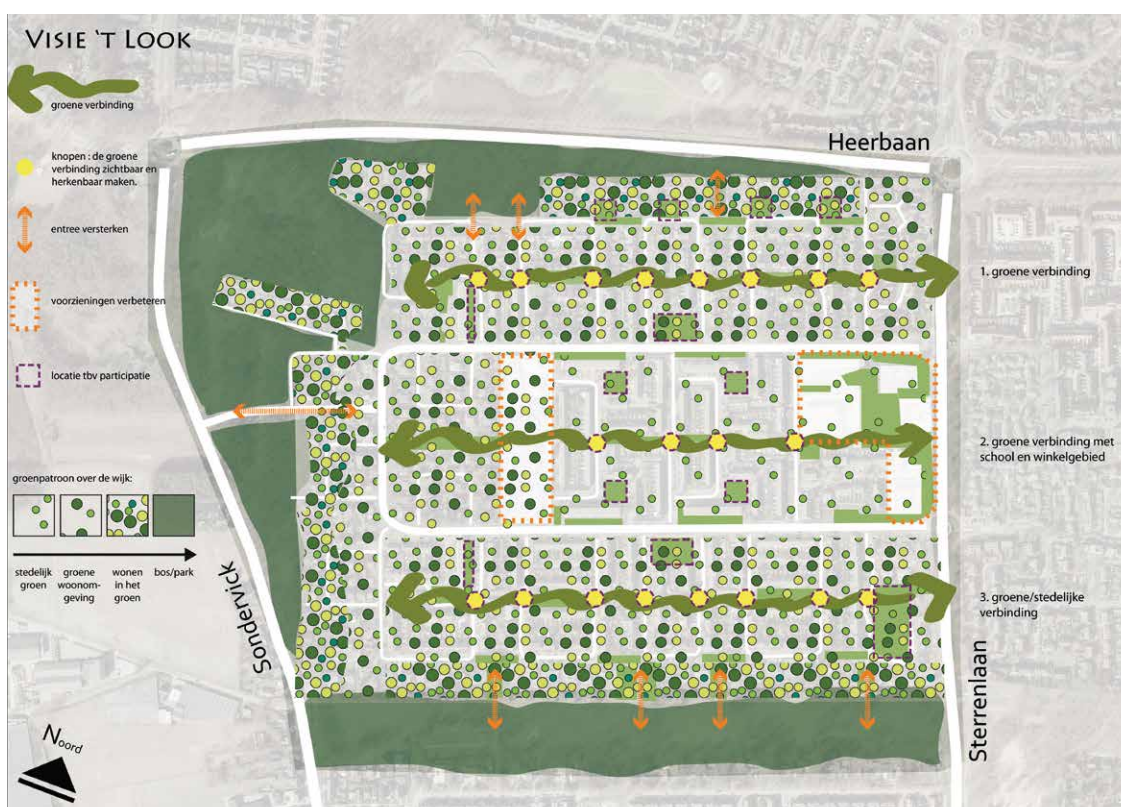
Visie 't Look

groene verbinding

knopen : de groene verbinding zichtbaar en herkenbaar maken.

entree versterken

voorzieningen verbeteren

locatie tbv participatie

groenpatroon over de wijk:

stedelijk groen

groene woonomgeving

wonen in het groen

bos/park

Heerbaan

1. groene verbinding

2. groene verbinding met school en winkelgebied

3. groene/stedelijke verbinding

Sondervick

Sterrenlaan

Noord